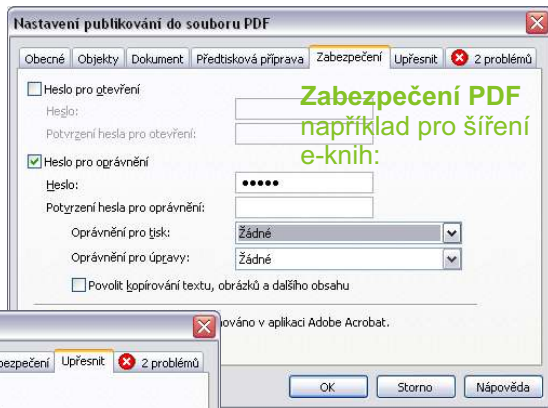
Nastavení publikování do souboru PDF

Obecné | Objekty | Dokument | Předtisková příprava | Zabezpečení | Upřesnit | 2 problémů

Heslo pro otevření
Heslo:
Potvrzení hesla pro otevření:

Zabezpečení PDF
například pro šíření e-knih:

Heslo pro oprávnění
Heslo: •••••
Potvrzení hesla pro oprávnění:
Oprávnění pro tisk: Žádné
Oprávnění pro úpravy: Žádné
Povolit kopírování textu, obrázků a dalšího obsahu

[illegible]ováno v aplikaci Adobe Acrobat.

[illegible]bezpečení | Upřesnit | 2 problémů

OK | Storno | Nápověda